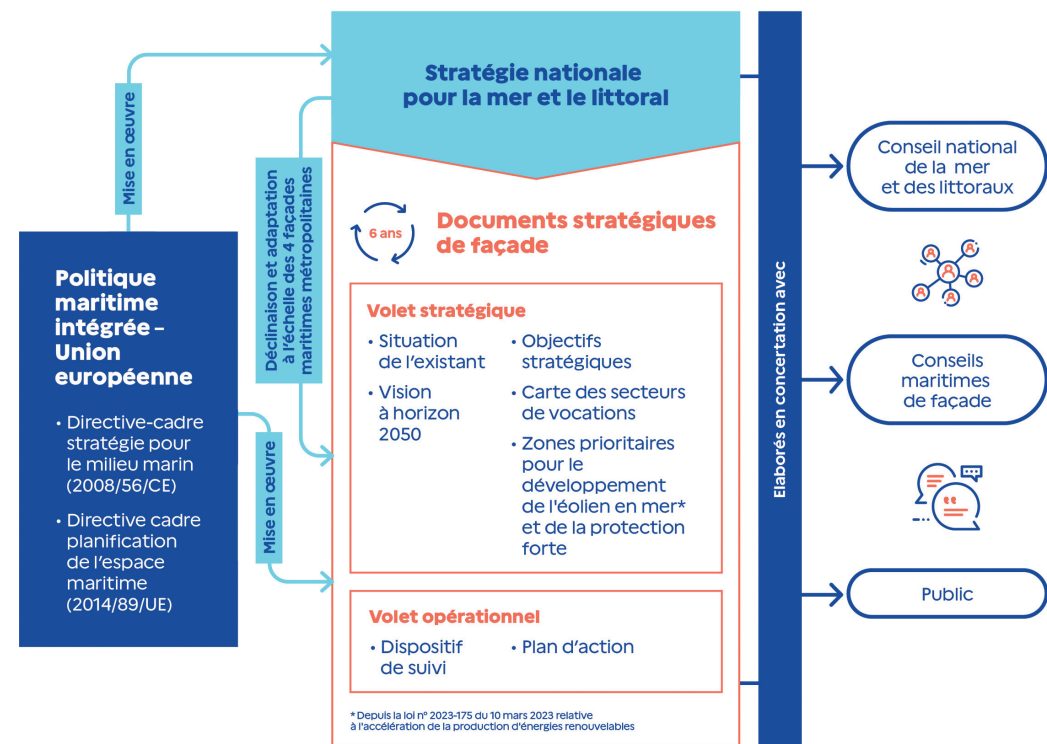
Stratégie nationale pour la mer et le littoral

Mise en œuvre

Déclinaison et adaptation à l'échelle des 4 façades maritimes métropolitaines

Politique maritime intégrée – Union européenne

• Directive-cadre stratégie pour le milieu marin (2008/56/CE)
• Directive cadre planification de l'espace maritime (2014/89/UE)

Mise en œuvre

6 ans

Documents stratégiques de façade

Volet stratégique

• Situation de l'existant
• Vision à horizon 2050
• Objectifs stratégiques
• Carte des secteurs de vocations
• Zones prioritaires pour le développement de l'éolien en mer* et de la protection forte

Volet opérationnel

• Dispositif de suivi
• Plan d'action

* Depuis la loi n° 2023-175 du 10 mars 2023 relative à l'accélération de la production d'énergies renouvelables

Elaborés en concertation avec

Conseil national de la mer et des littoraux

Conseils maritimes de façade

Public